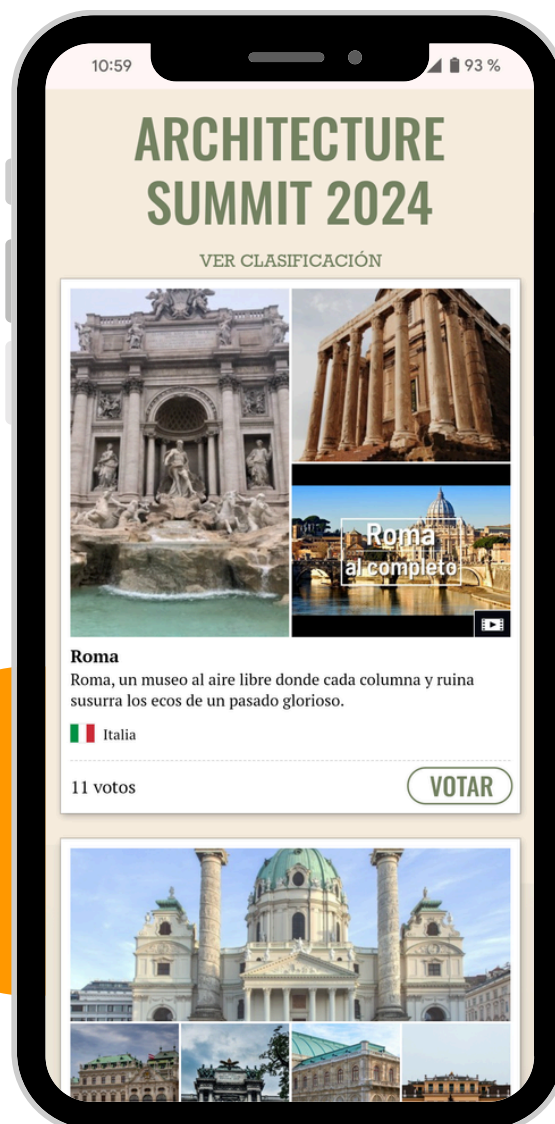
10:59

93 %

ARCHITECTURE SUMMIT 2024

VER CLASIFICACIÓN

Roma
al completo

Roma

Roma, un museo al aire libre donde cada columna y ruina susurra los ecos de un pasado glorioso.

Italia

11 votos

VOTAR